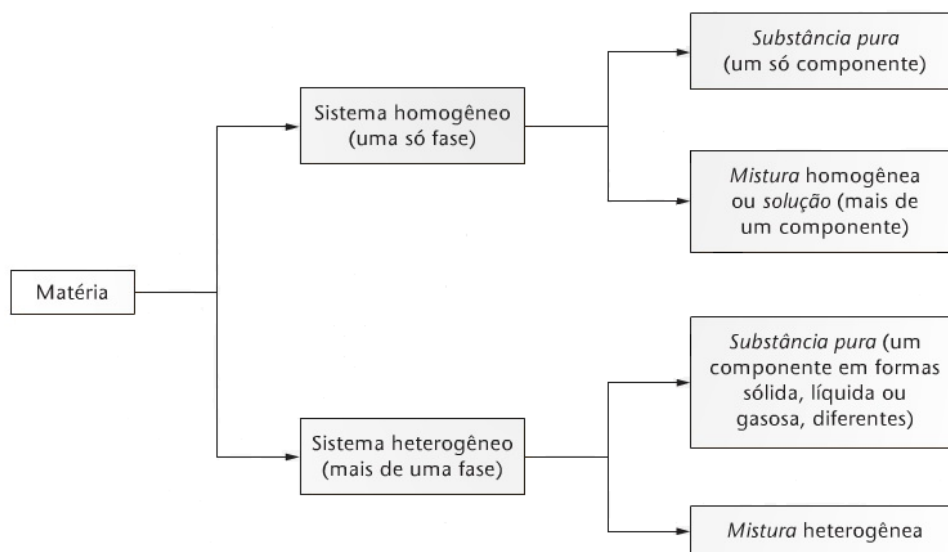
Matéria

Sistema homogêneo (uma só fase)

Substância pura (um só componente)

Mistura homogênea ou solução (mais de um componente)

Sistema heterogêneo (mais de uma fase)

Substância pura (um componente em formas sólida, líquida ou gasosa, diferentes)

Mistura heterogênea